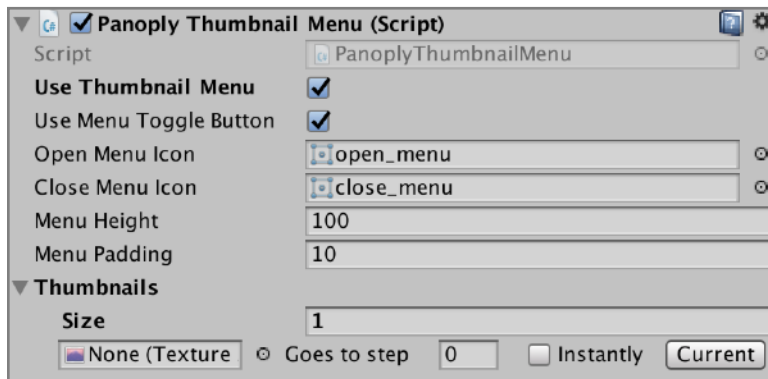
Panoply Thumbnail Menu (Script)

Script PanoplyThumbnailMenu

Use Thumbnail Menu

Use Menu Toggle Button

Open Menu Icon open_menu

Close Menu Icon close_menu

Menu Height 100

Menu Padding 10

Thumbnails

Size 1

None (Texture Goes to step 0 Instantly Current